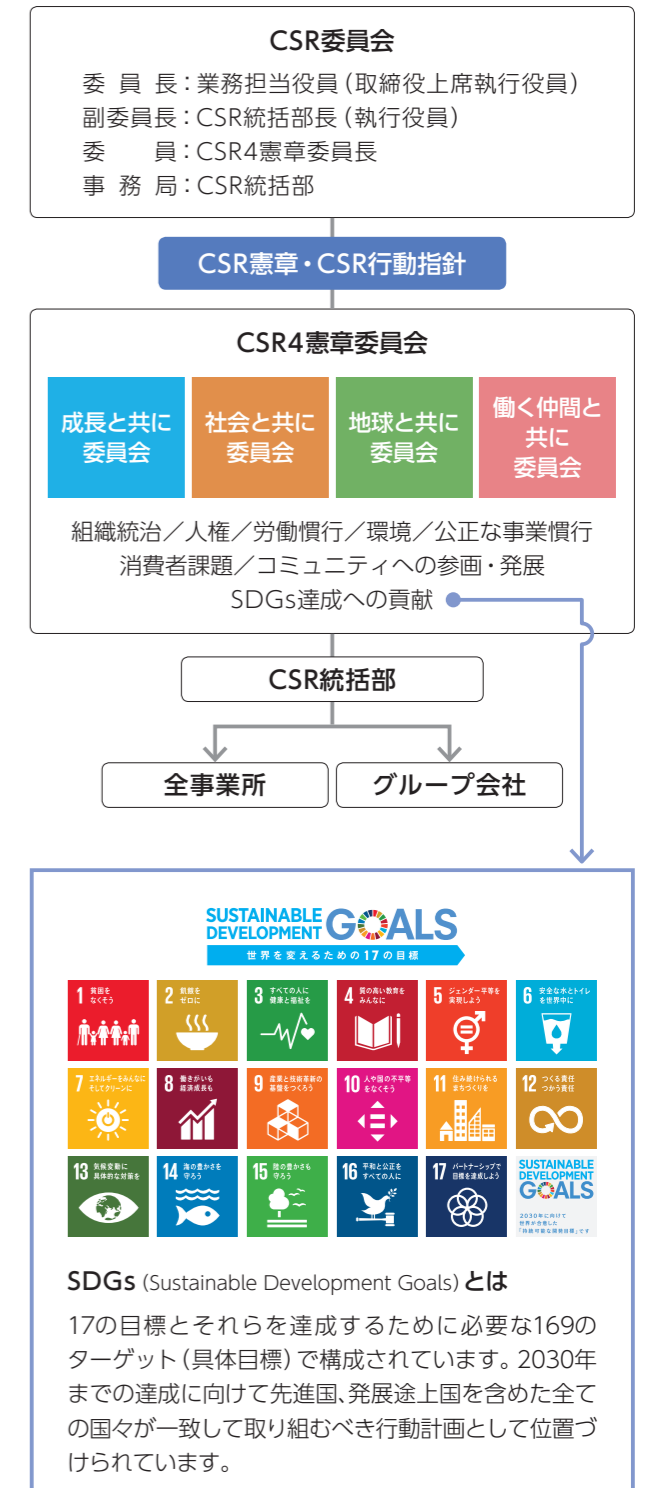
CSR委員会

委員長：業務担当役員（取締役上席執行役員）
副委員長：CSR統括部長（執行役員）
委員：CSR4憲章委員長
事務局：CSR統括部

CSR憲章・CSR行動指針

CSR4憲章委員会

成長と共に委員会

社会と共に委員会

地球と共に委員会

働く仲間と共に委員会

組織統治／人権／労働慣行／環境／公正な事業慣行
消費者課題／コミュニティへの参画・発展
SDGs達成への貢献

CSR統括部

全事業所

グループ会社

SUSTAINABLE DEVELOPMENT GOALS
世界を変えるための17の目標

1 貧困をなくそう
2 飢餓をゼロに
3 すべての人に健康と福祉を
4 質の高い教育をみんなに
5 ジェンダー平等を実現しよう
6 安全な水とトイレを世界中に
7 エネルギーをみんなに そしてクリーンに
8 働きがいも経済成長も
9 産業と技術革新の基盤をつくろう
10 人や国の不平等をなくそう
11 住み続けられるまちづくりを
12 つくる責任 つかう責任
13 気候変動に具体的な対策を
14 海の豊かさを守ろう
15 陸の豊かさも守ろう
16 平和と公正をすべての人に
17 パートナーシップで目標を達成しよう
SUSTAINABLE DEVELOPMENT GOALS
2030年に向けて世界が合意した「持続可能な開発目標」です

SDGs (Sustainable Development Goals) とは

17の目標とそれらを達成するために必要な169のターゲット（具体目標）で構成されています。2030年までの達成に向けて先進国、発展途上国を含めた全ての国々が一致して取り組むべき行動計画として位置づけられています。